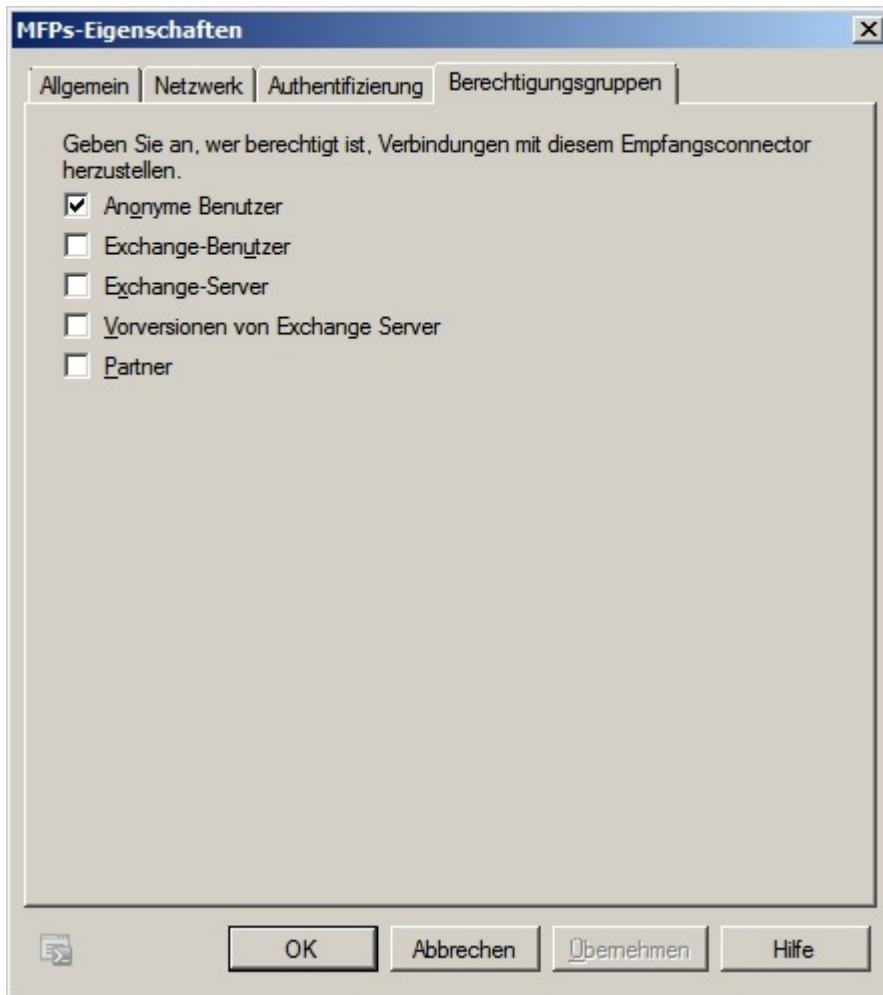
MFPs-Eigenschaften

Allgemein | Netzwerk | Authentifizierung | Berechtigungsgruppen

Geben Sie an, wer berechtigt ist, Verbindungen mit diesem Empfangsconnector herzustellen.

☑ Anonyme Benutzer
☐ Exchange-Benutzer
☐ Exchange-Server
☐ Vorversionen von Exchange Server
☐ Partner

OK | Abbrechen | Übernehmen | Hilfe